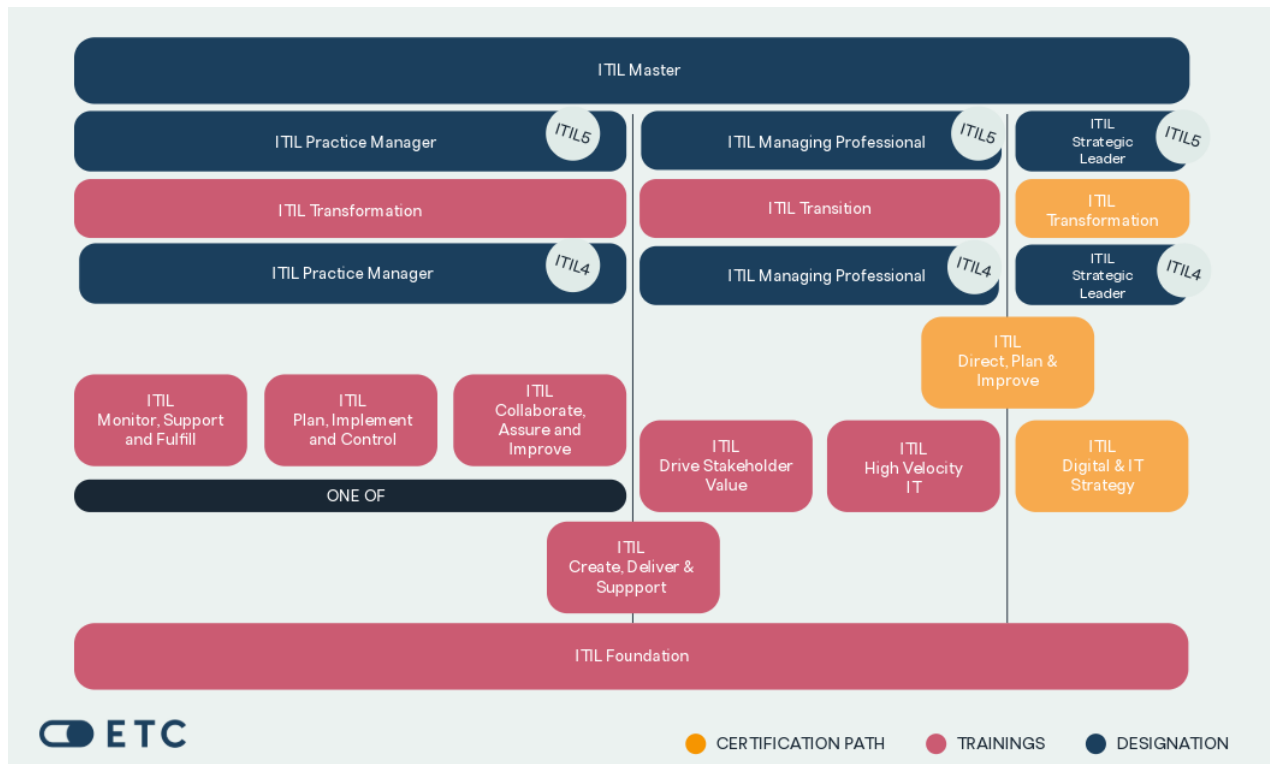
ITIL Master

ITIL Practice Manager
ITIL5

ITIL Managing Professional
ITIL5

ITIL Strategic Leader
ITIL5

ITIL Transformation

ITIL Transition

ITIL Transformation

ITIL Practice Manager
ITIL4

ITIL Managing Professional
ITIL4

ITIL Strategic Leader
ITIL4

ITIL Direct, Plan & Improve

ITIL Monitor, Support and Fulfill

ITIL Plan, Implement and Control

ITIL Collaborate, Assure and Improve

ONE OF

ITIL Drive Stakeholder Value

ITIL High Velocity IT

ITIL Digital & IT Strategy

ITIL Create, Deliver & Suppport

ITIL Foundation

ETC

CERTIFICATION PATH
TRAININGS
DESIGNATION